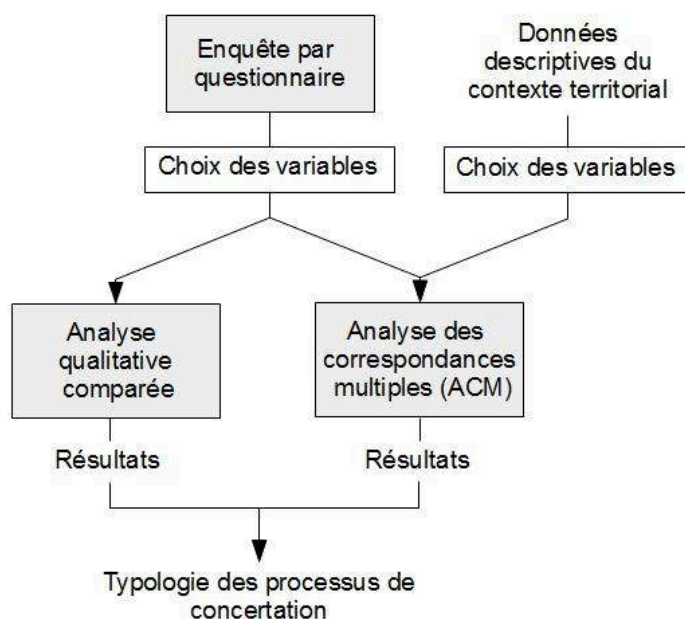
Enquête par questionnaire

Données descriptives du contexte territorial

Choix des variables

Choix des variables

Analyse qualitative comparée

Analyse des correspondances multiples (ACM)

Résultats

Résultats

Typologie des processus de concertation